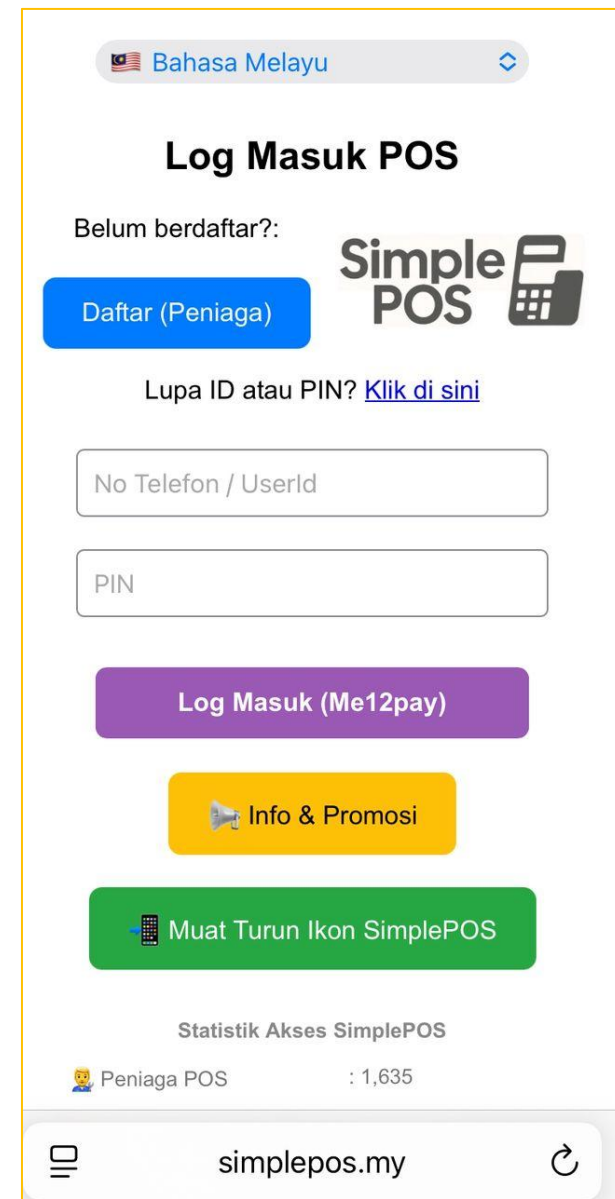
Bahasa Melayu

Log Masuk POS

Belum berdaftar?:

Simple POS

Daftar (Peniaga)

Lupa ID atau PIN? Klik di sini

No Telefon / UserId

PIN

Log Masuk (Me12pay)

Info & Promosi

Muat Turun Ikon SimplePOS

Statistik Akses SimplePOS

Peniaga POS : 1,635

simplepos.my